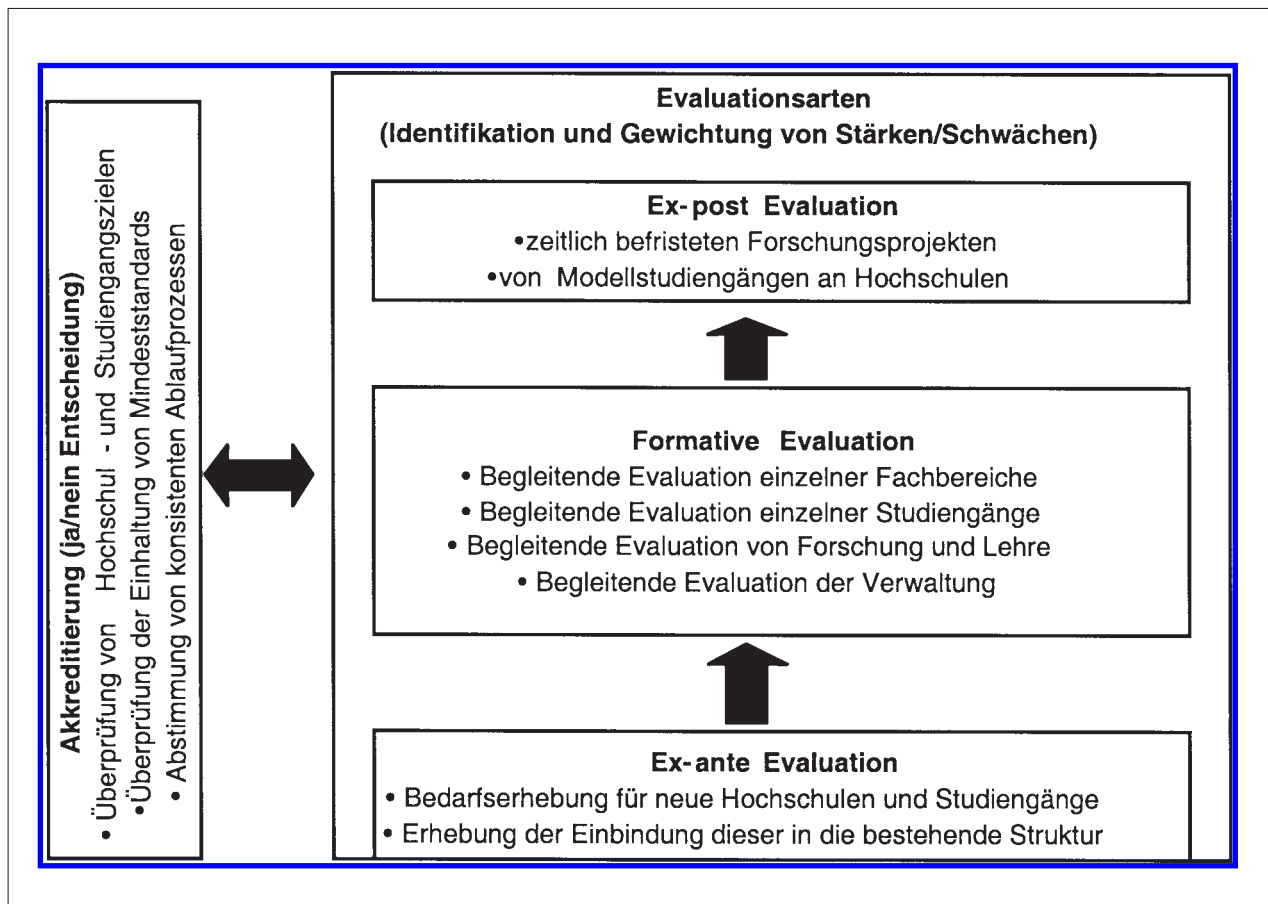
Akkreditierung (ja/nein Entscheidung)
• Überprüfung von Hochschul - und Studiengangszielen
•Überprüfung der Einhaltung von Mindeststandards
• Abstimmung von konsistenten Ablaufprozessen

Evaluationsarten
(Identifikation und Gewichtung von Stärken/Schwächen)

Ex-post Evaluation
•zeitlich befristeten Forschungsprojekten
•von Modellstudiengängen an Hochschulen

Formative Evaluation
• Begleitende Evaluation einzelner Fachbereiche
• Begleitende Evaluation einzelner Studiengänge
• Begleitende Evaluation von Forschung und Lehre
• Begleitende Evaluation der Verwaltung

Ex-ante Evaluation
• Bedarfserhebung für neue Hochschulen und Studiengänge
• Erhebung der Einbindung dieser in die bestehende Struktur